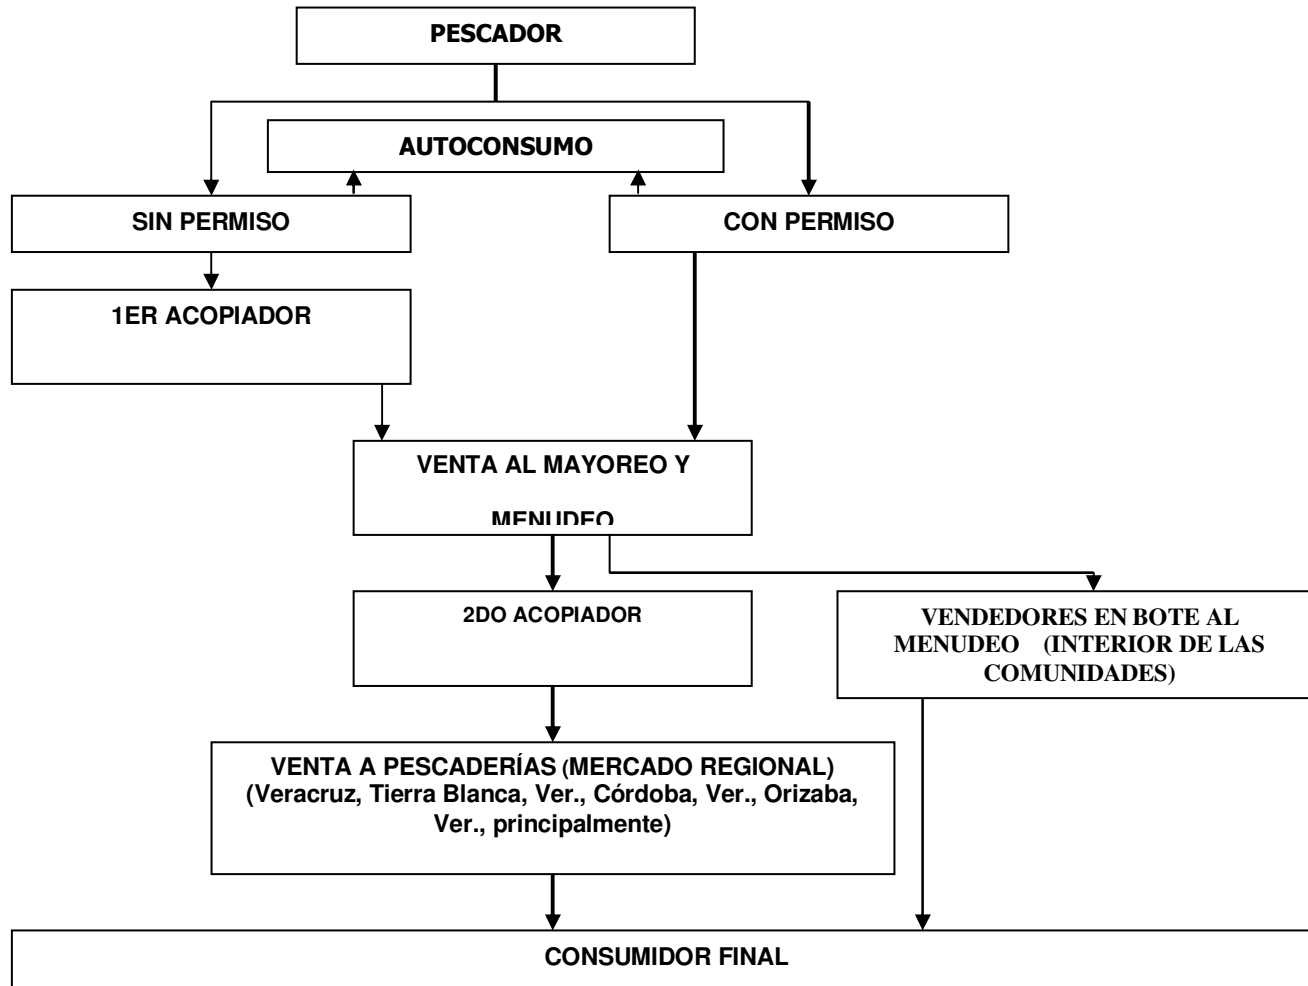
PESCADOR

AUTOCONSUMO

SIN PERMISO

CON PERMISO

1ER ACOPIADOR

VENTA AL MAYOREO Y MENUDEO

2DO ACOPIADOR

VENDEDORES EN BOTE AL MENUDEO (INTERIOR DE LAS COMUNIDADES)

VENTA A PESCADERÍAS (MERCADO REGIONAL) (Veracruz, Tierra Blanca, Ver., Córdoba, Ver., Orizaba, Ver., principalmente)

CONSUMIDOR FINAL